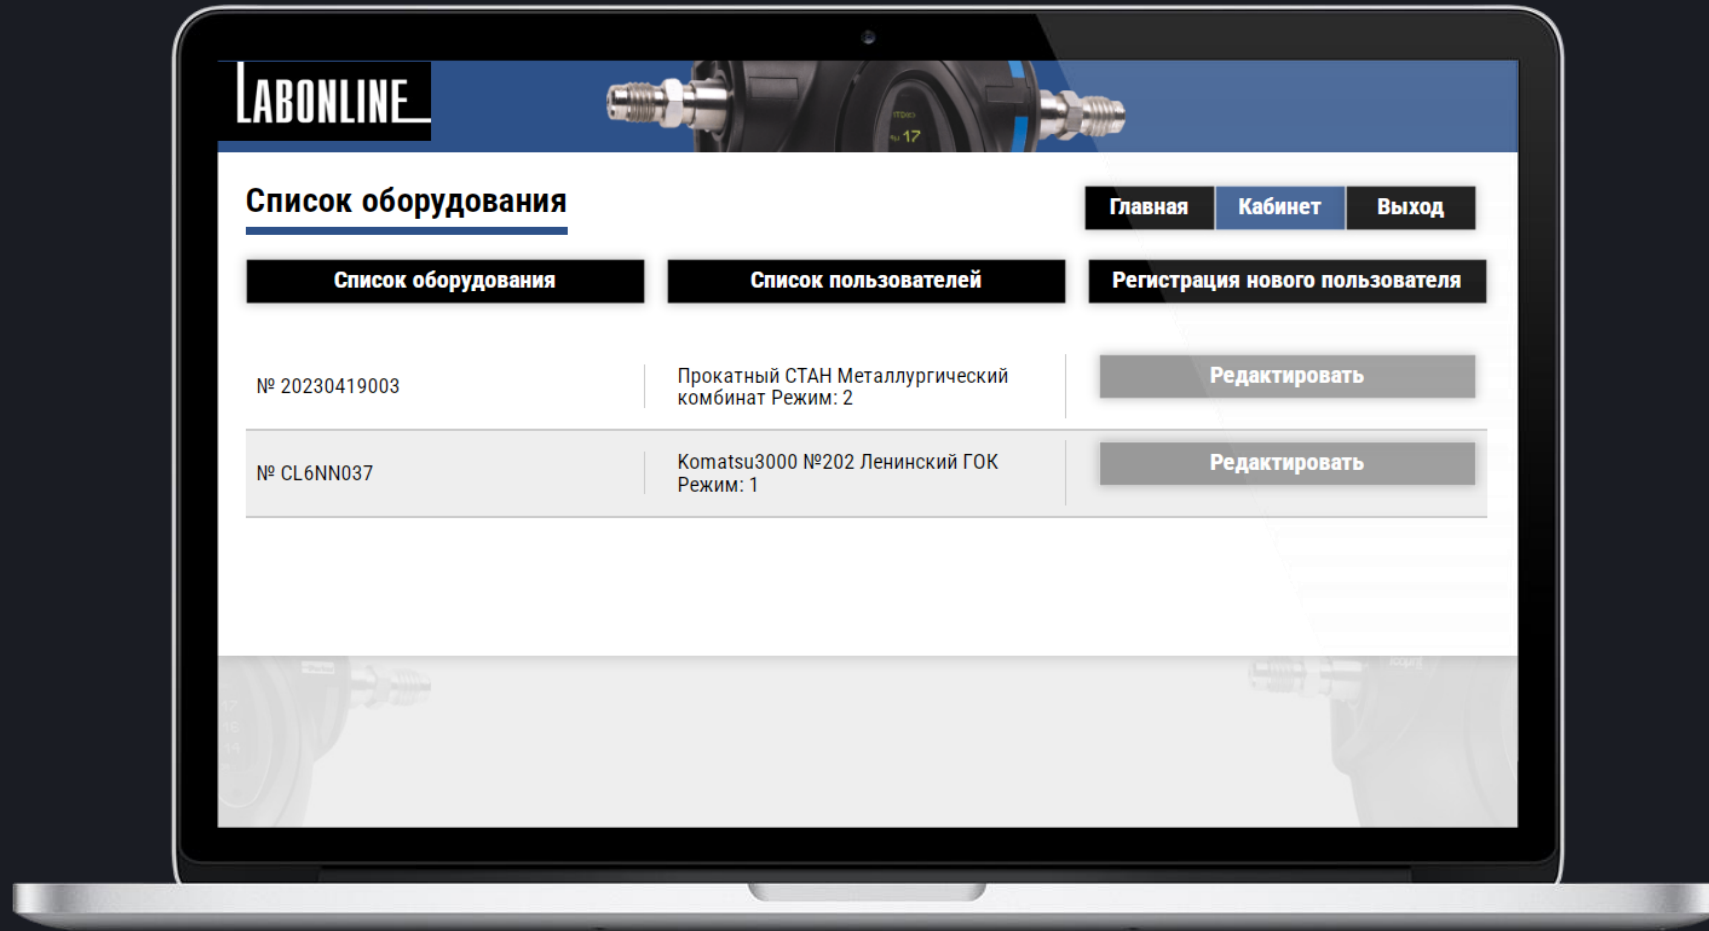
LABONLINE

Список оборудования

Главная Кабинет Выход

Список оборудования | Список пользователей | Регистрация нового пользователя

| | | |
|---|---|---|
| № 20230419003 | Прокатный СТАН Металлургический комбинат Режим: 2 | Редактировать |
| № CL6NN037 | Komatsu3000 №202 Ленинский ГОК Режим: 1 | Редактировать |